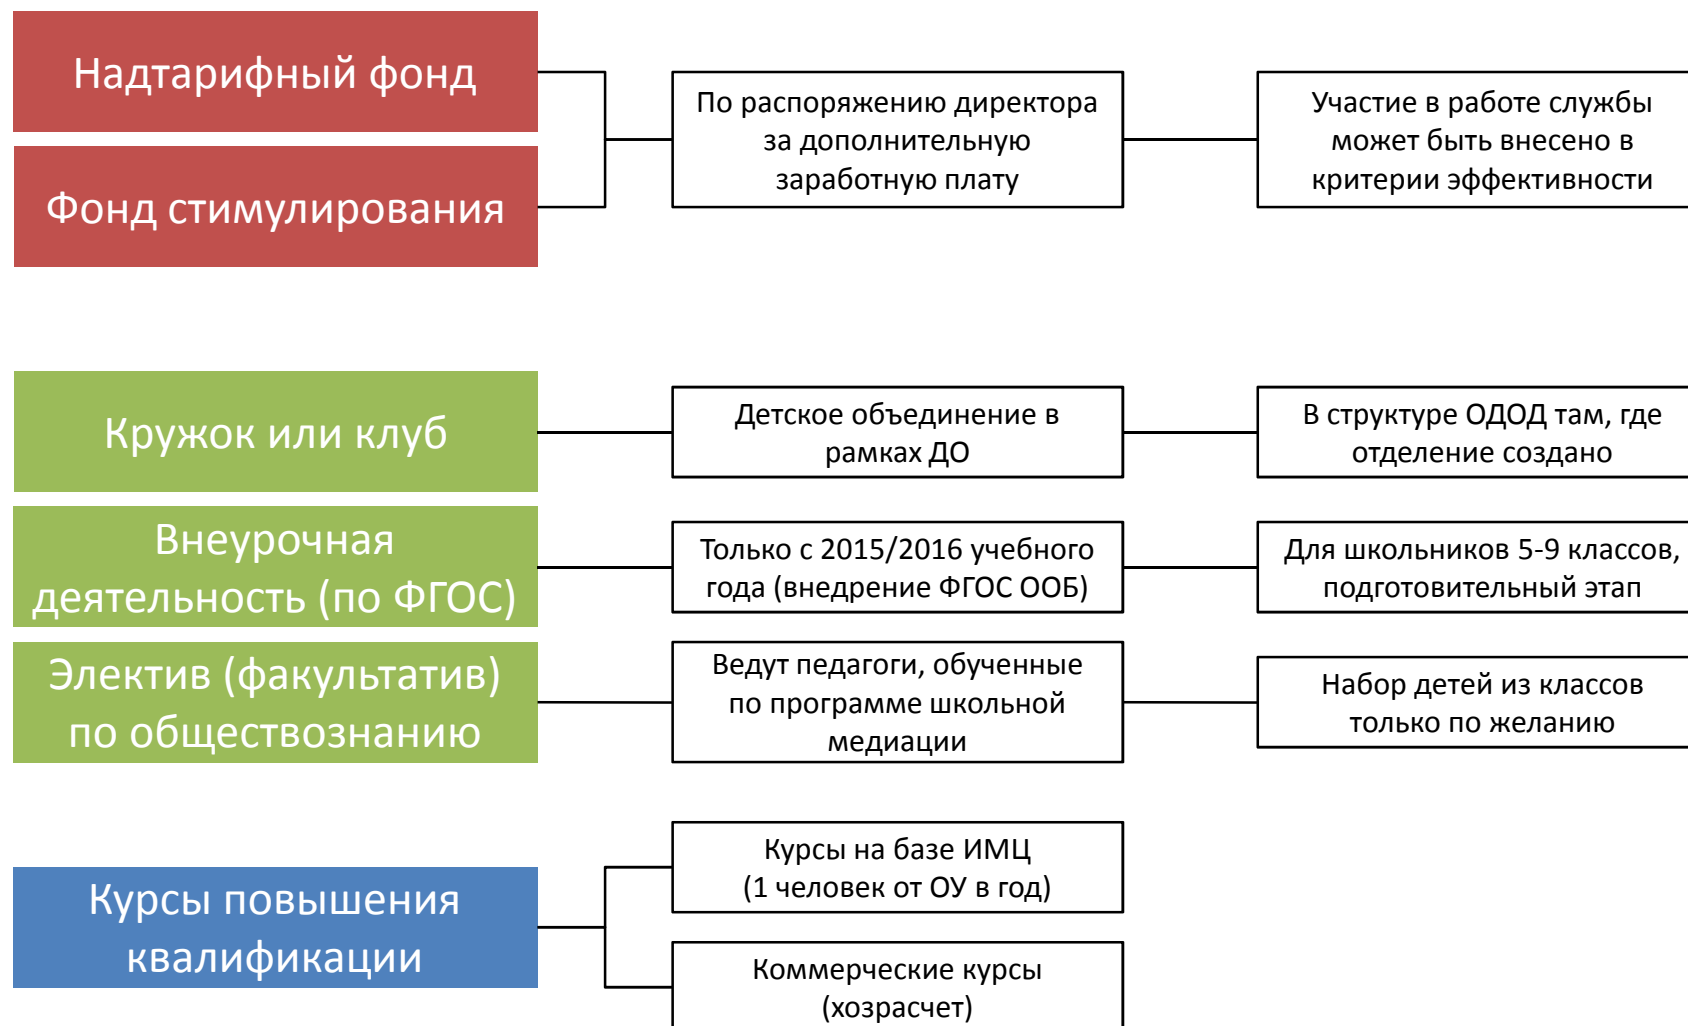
Надтарифный фонд

Фонд стимулирования

По распоряжению директора за дополнительную заработную плату

Участие в работе службы может быть внесено в критерии эффективности

Кружок или клуб

Детское объединение в рамках ДО

В структуре ОДОД там, где отделение создано

Внеурочная деятельность (по ФГОС)

Только с 2015/2016 учебного года (внедрение ФГОС ООБ)

Для школьников 5-9 классов, подготовительный этап

Электив (факультатив) по обществознанию

Ведут педагоги, обученные по программе школьной медиации

Набор детей из классов только по желанию

Курсы повышения квалификации

Курсы на базе ИМЦ (1 человек от ОУ в год)

Коммерческие курсы (хозрасчет)